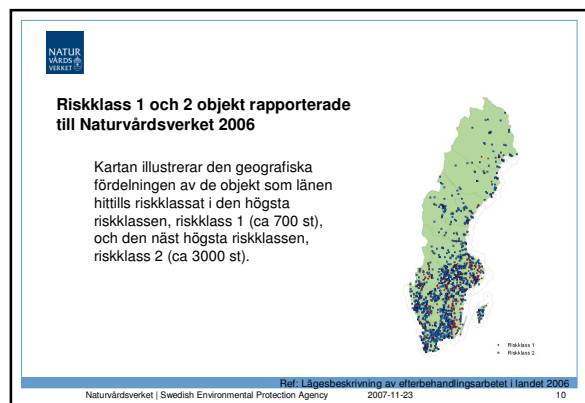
NATUR VÅRDS VERKET

Riskklass 1 och 2 objekt rapporterade till Naturvårdsverket 2006

Kartan illustrerar den geografiska fördelningen av de objekt som länen hittills riskklassat i den högsta riskklassen, riskklass 1 (ca 700 st), och den näst högsta riskklassen, riskklass 2 (ca 3000 st).

Riskklass 1
Riskklass 2

Ref: Lägesbeskrivning av efterbehandlingsarbetet i landet 2006

Naturvårdsverket | Swedish Environmental Protection Agency 2007-11-23 10